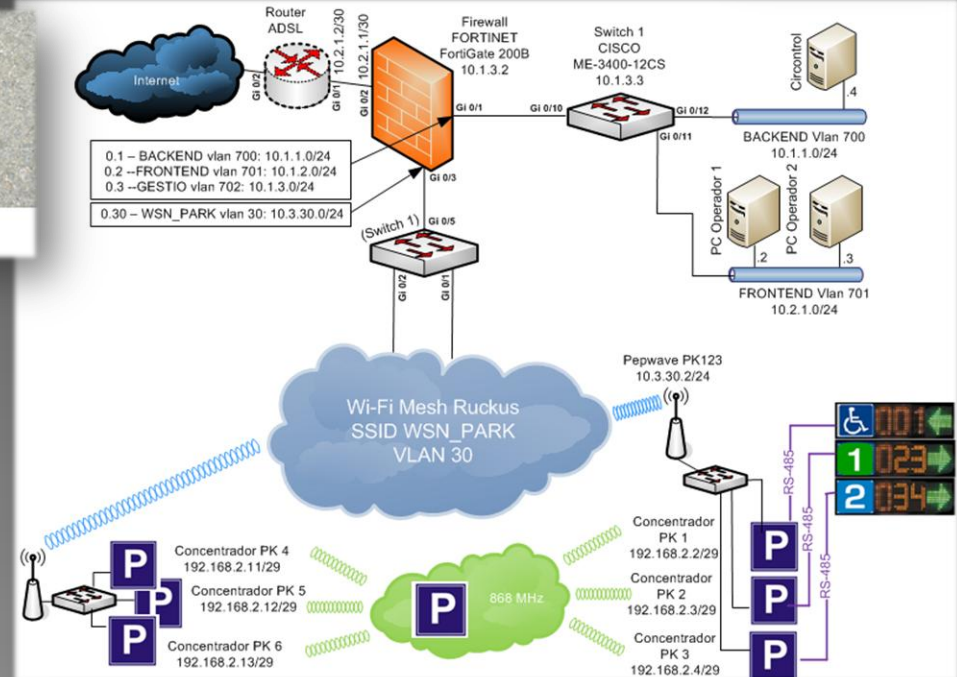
Internet

Router
ADSL

Gi 0/2
Gi 0/1
10.2.1.2/30
10.2.1.1/30
Gi 0/2

Firewall
FORTINET
FortiGate 200B
10.1.3.2

Gi 0/1
Gi 0/3

Switch 1
CISCO
ME-3400-12CS
10.1.3.3

Gi 0/10
Gi 0/12
Gi 0/11

Circontrol
.4
BACKEND Vlan 700
10.1.1.0/24

0.1 – BACKEND vlan 700: 10.1.1.0/24
0.2 --FRONTEND vlan 701: 10.1.2.0/24
0.3 --GESTIO vlan 702: 10.1.3.0/24

0.30 – WSN_PARK vlan 30: 10.3.30.0/24

Gi 0/5
(Switch 1)
Gi 0/2
Gi 0/1

PC Operador 1
PC Operador 2
.2
.3
FRONTEND Vlan 701
10.2.1.0/24

Pepwave PK123
10.3.30.2/24

Wi-Fi Mesh Ruckus
SSID WSN_PARK
VLAN 30

001
1 023
2 034

RS-485
RS-485
RS-485

Concentrador PK 4
192.168.2.11/29
Concentrador PK 5
192.168.2.12/29
Concentrador PK 6
192.168.2.13/29

P
P
P

P
868 MHz

Concentrador
PK 1
192.168.2.2/29
Concentrador
PK 2
192.168.2.3/29
Concentrador
PK 3
192.168.2.4/29

P
P
P